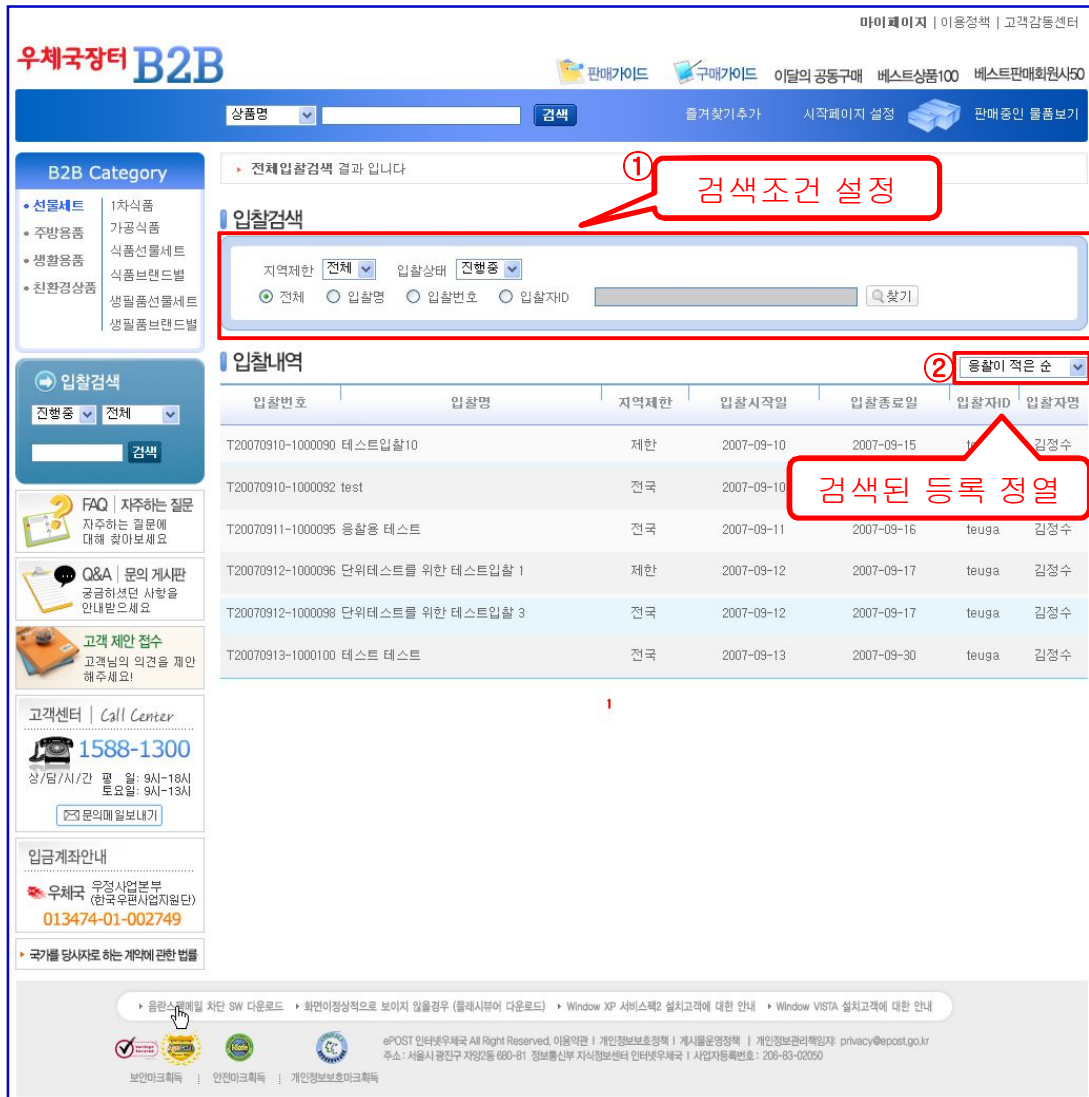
마이페이지 | 이용정책 | 고객감동센터

우체국장터 B2B

판매가이드 구매가이드 이달의 공동구매 베스트상품100 베스트판매회원사50

상품명 검색 즐겨찾기추가 시작페이지 설정 판매중인 물품보기

B2B Category

• 선물세트 1차식품 가공식품 식품선물세트 식품브랜드별 생필품선물세트 생필품브랜드별
• 주방용품
• 생활용품
• 친환경상품

입찰검색
진행중 전체
검색

FAQ | 자주하는 질문
자주하는 질문에 대해 찾아보세요

Q&A | 문의 게시판
궁금하셨던 사항을 안내받으세요

고객 제안 접수
고객님의 의견을 제안해주세요!

고객센터 | Call Center
1588-1300
상/담/시/간 평 일: 9시-18시 토요일: 9시-13시
문의메일보내기

입금계좌안내
우체국 우정사업본부 (한국우편사업지원단)
013474-01-002749

국가를 당사자로 하는 계약에 관한 법률

전체입찰검색 결과 입니다

① 검색조건 설정

입찰검색

지역제한 전체 입찰상태 진행중
전체 입찰명 입찰번호 입찰자ID 찾기

입찰내역

② 응찰이 적은 순

| 입찰번호 | 입찰명 | 지역제한 | 입찰시작일 | 입찰종료일 | 입찰자ID | 입찰자명 |
|---|---|---|---|---|---|---|
| T20070910-1000090 | 테스트입찰10 | 제한 | 2007-09-10 | 2007-09-15 | te | 김정수 |
| T20070910-1000092 | test | 전국 | 2007-09-10 | | | |
| T20070911-1000095 | 응찰용 테스트 | 전국 | 2007-09-11 | 2007-09-16 | teuga | 김정수 |
| T20070912-1000096 | 단위테스트를 위한 테스트입찰 1 | 제한 | 2007-09-12 | 2007-09-17 | teuga | 김정수 |
| T20070912-1000098 | 단위테스트를 위한 테스트입찰 3 | 전국 | 2007-09-12 | 2007-09-17 | teuga | 김정수 |
| T20070913-1000100 | 테스트 테스트 | 전국 | 2007-09-13 | 2007-09-30 | teuga | 김정수 |

검색된 등록 정열

1

음란스팸메일 차단 SW 다운로드 • 화면이정상적으로 보이지 않을경우 (플래시뷰어 다운로드) • Window XP 서비스팩2 설치고객에 대한 안내 • Window VISTA 설치고객에 대한 안내

ePOST 인터넷우체국 All Right Reserved. 이용약관 | 개인정보보호정책 | 게시물운영정책 | 개인정보관리책임자: privacy@epost.go.kr
주소 : 서울시 광진구 자양2동 680-81 정보통신부 지식정보센터 인터넷우체국 | 사업자등록번호 : 206-83-02050

보안마크획득 | 안전마크획득 | 개인정보보호마크획득